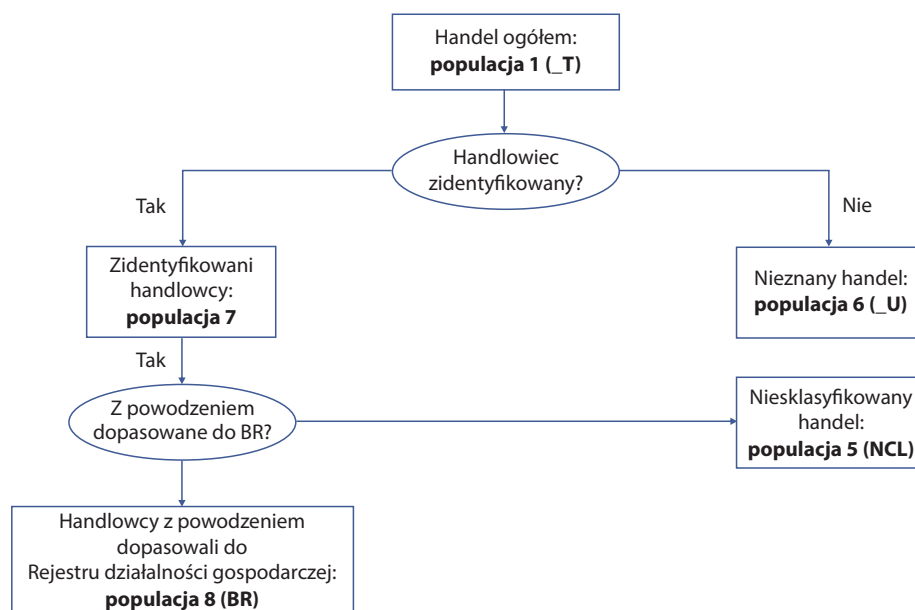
Handel ogółem:
**populacja 1 (_T)**

Handlowiec zidentyfikowany?

Tak

Nie

Zidentyfikowani handlowcy:
**populacja 7**

Nieznany handel:
**populacja 6 (_U)**

Tak

Z powodzeniem dopasowane do BR?

Niesklasyfikowany handel:
**populacja 5 (NCL)**

Handlowcy z powodzeniem dopasowali do Rejestru działalności gospodarczej:
**populacja 8 (BR)**